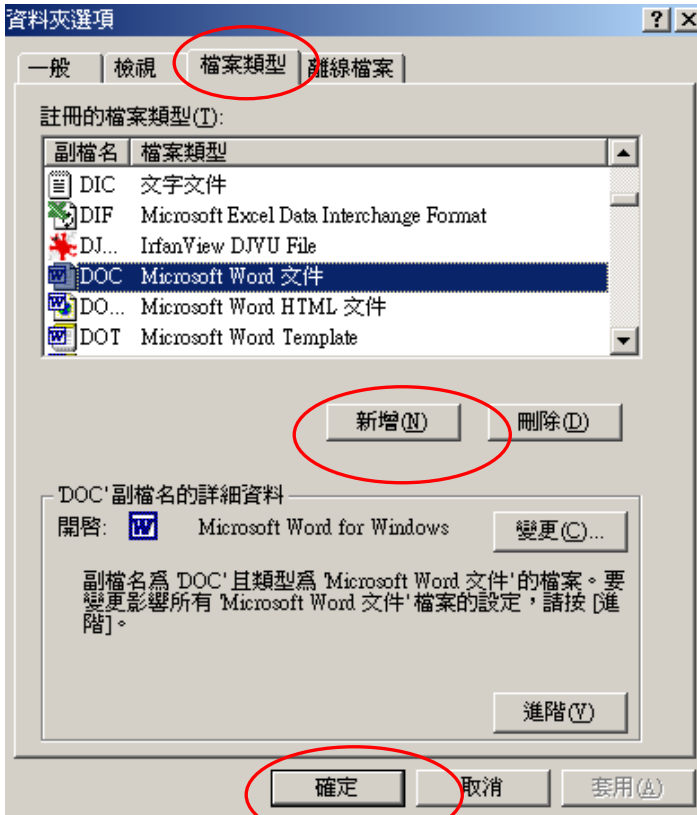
資料夾選項

?
X

一般
檢視
檔案類型
離線檔案

註冊的檔案類型(T):

| 副檔名 | 檔案類型 |
|---|---|
| DIC | 文字文件 |
| DIF | Microsoft Excel Data Interchange Format |
| DJ... | IrfanView DJVU File |
| DOC | Microsoft Word 文件 |
| DO... | Microsoft Word HTML 文件 |
| DOT | Microsoft Word Template |

新增(N)
刪除(D)

'DOC'副檔名的詳細資料

開啟: Microsoft Word for Windows
變更(C)...

副檔名為 'DOC' 且類型為 'Microsoft Word 文件' 的檔案。要變更影響所有 'Microsoft Word 文件' 檔案的設定，請按 [進階]。

進階(V)

確定
取消
套用(A)